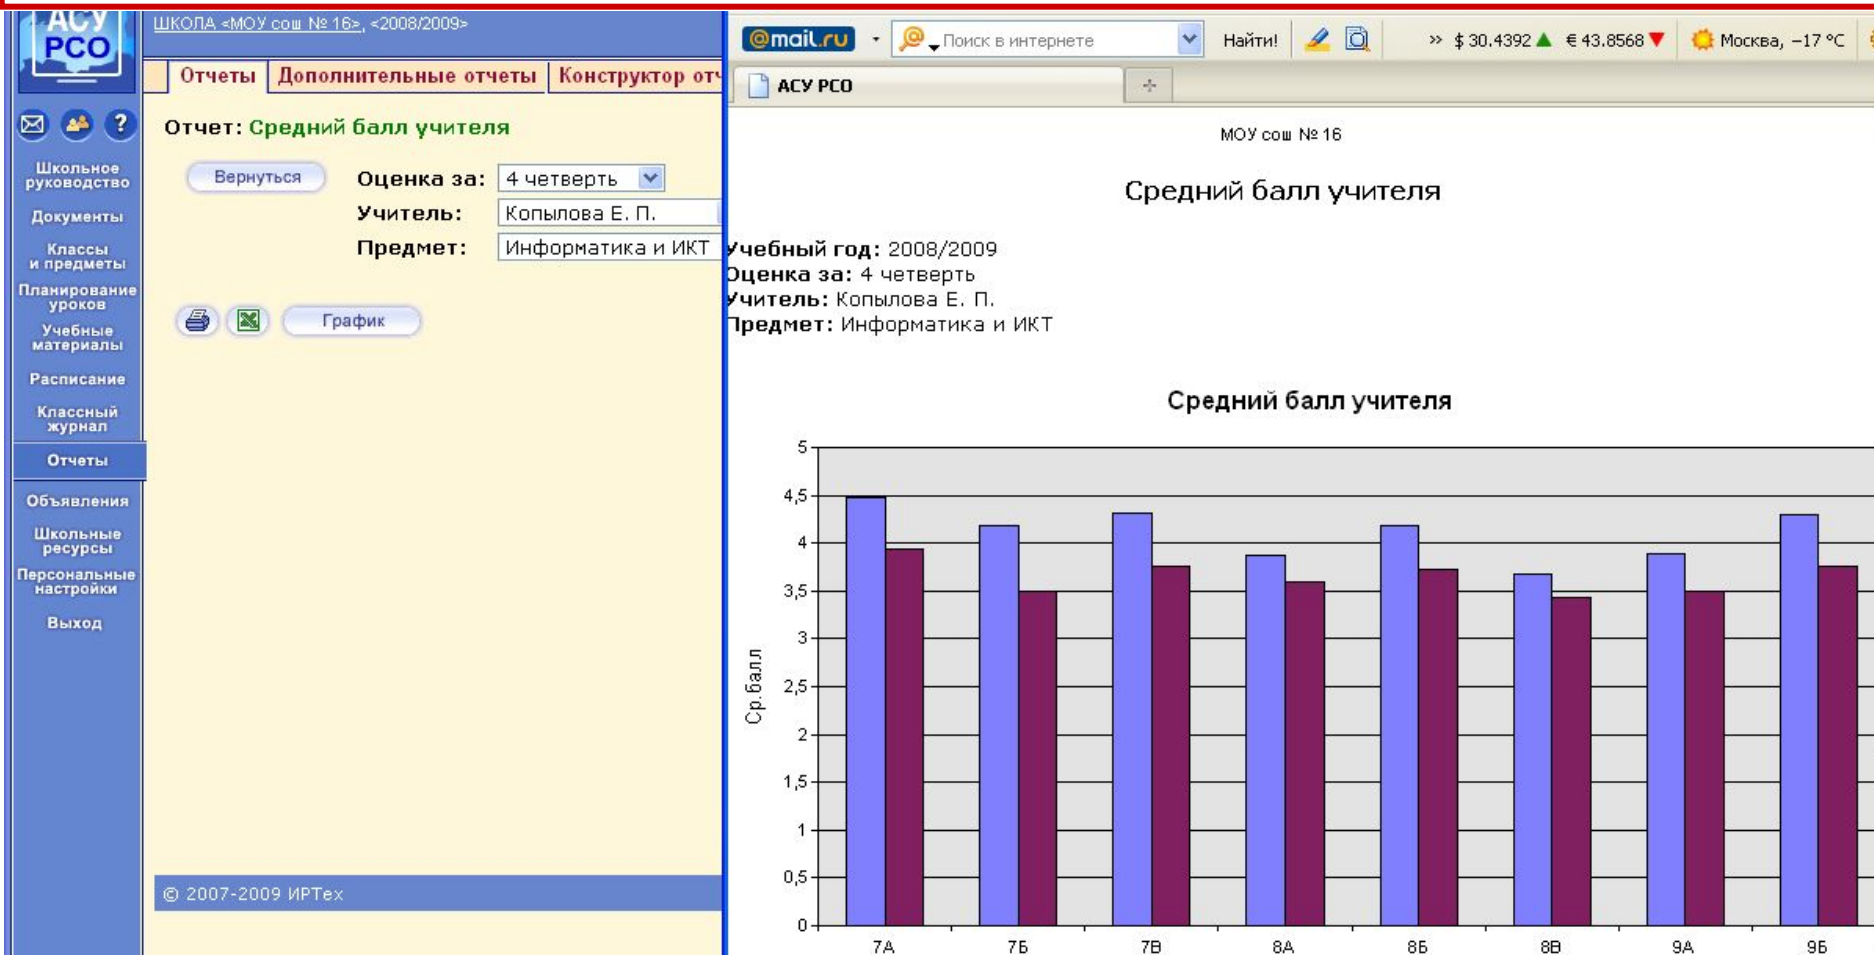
АСУ РСО

ШКОЛА «МОУ сош № 16», <2008/2009>

Отчеты | Дополнительные отчеты | Конструктор от

Школьное руководство
Документы
Классы и предметы
Планирование уроков
Учебные материалы
Расписание
Классный журнал
Отчеты
Объявления
Школьные ресурсы
Персональные настройки
Выход

Отчет: Средний балл учителя

Вернуться

Оценка за: 4 четверть
Учитель: Копылова Е. П.
Предмет: Информатика и ИКТ

График

© 2007-2009 ИРТех

@mail.ru | Поиск в интернете | Найти! | » $ 30.4392 | € 43.8568 | Москва, −17 °C

АСУ РСО

МОУ сош № 16

Средний балл учителя

Учебный год: 2008/2009
Оценка за: 4 четверть
Учитель: Копылова Е. П.
Предмет: Информатика и ИКТ

Средний балл учителя

Ср.балл

5
4,5
4
3,5
3
2,5
2
1,5
1
0,5
0

7А 7Б 7В 8А 8Б 8В 9А 9Б